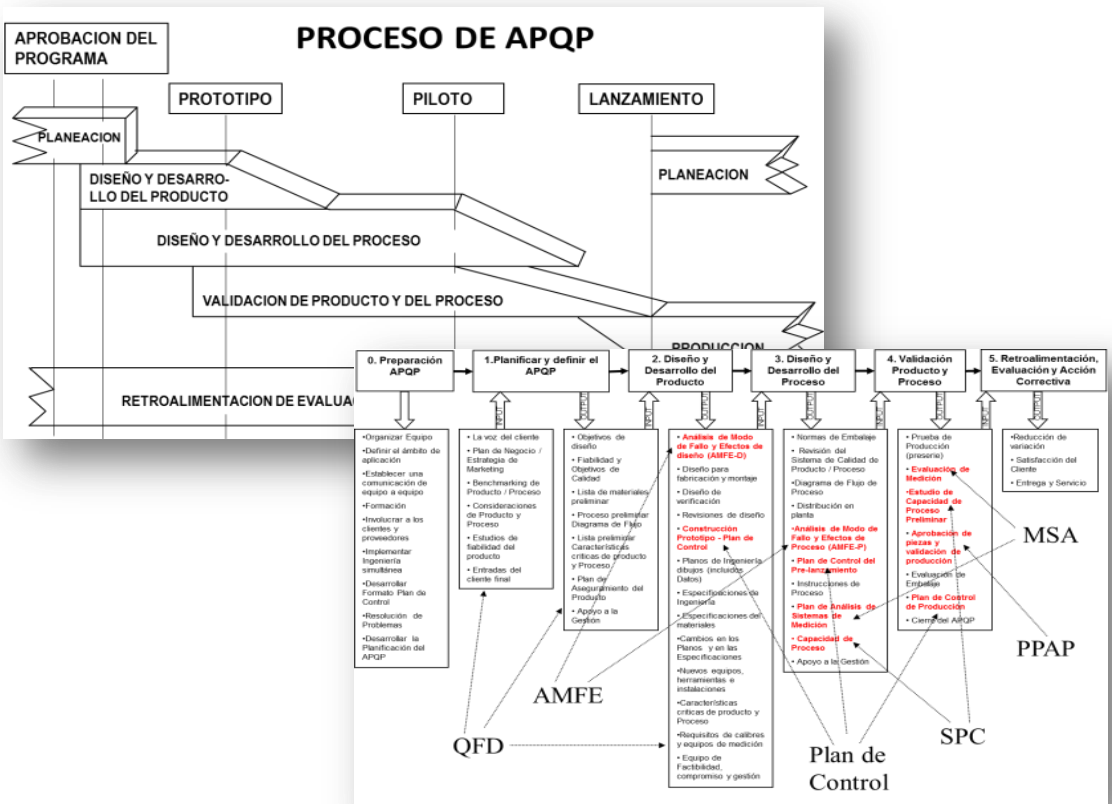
APROBACION DEL PROGRAMA

PROCESO DE APQP

PROTOTIPO

PILOTO

LANZAMIENTO

PLANEACION

DISEÑO Y DESARROLLO DEL PRODUCTO

PLANEACION

DISEÑO Y DESARROLLO DEL PROCESO

VALIDACION DE PRODUCTO Y DEL PROCESO

PRODUCCION

RETROALIMENTACION DE EVALUAC

0. Preparación APQP

1.Planificar y definir el APQP

2. Diseño y Desarrollo del Producto

3. Diseño y Desarrollo del Proceso

4. Validación Producto y Proceso

5. Retroalimentación, Evaluación y Acción Correctiva

INPUT

OUTPUT

INPUT

OUTPUT

INPUT

OUTPUT

INPUT

OUTPUT

INPUT

OUTPUT

•Organizar Equipo
•Definir el ámbito de aplicación
•Establecer una comunicación de equipo a equipo
•Formación
•Involucrar a los clientes y proveedores
•Implementar Ingeniería simultánea
•Desarrollar Formato Plan de Control
•Resolución de Problemas
•Desarrollar la Planificación del APQP

• La voz del cliente
• Plan de Negocio / Estrategia de Marketing
• Benchmarking de Producto / Proceso
• Consideraciones de Producto y Proceso
• Estudios de fiabilidad del producto
• Entradas del cliente final

• Objetivos de diseño
• Fiabilidad y Objetivos de Calidad
• Lista de materiales preliminar
• Proceso preliminar Diagrama de Flujo
• Lista preliminar Características críticas de producto y Proceso
• Plan de Aseguramiento del Producto
• Apoyo a la Gestión

• Análisis de Modo de Fallo y Efectos de diseño (AMFE-D)
• Diseño para fabricación y montaje
• Diseño de verificación
• Revisiones de diseño
• Construcción Prototipo - Plan de Control
• Planos de Ingeniería dibujos (incluidos Datos)
• Especificaciones de Ingeniería
• Especificaciones de materiales
•Cambios en los Planos y en las Especificaciones
•Nuevos equipos, herramientas e instalaciones
•Características críticas de producto y Proceso
•Requisitos de calibres y equipos de medición
• Equipo de Factibilidad, compromiso y gestión

• Normas de Embalaje
• Revisión del Sistema de Calidad de Producto / Proceso
•Diagrama de Flujo de Proceso
• Distribución en planta
•Análisis de Modo de Fallo y Efectos de Proceso (AMFE-P)
• Plan de Control del Pre-lanzamiento
• Instrucciones de Proceso
• Plan de Análisis de Sistemas de Medición
• Capacidad de Proceso
• Apoyo a la Gestión

• Prueba de Producción (preserie)
• Evaluación de Medición
•Estudio de Capacidad de Proceso Preliminar
• Aprobación de piezas y validación de producción
• Evaluación de Embalaje
• Plan de Control de Producción
• Cierre del APQP

•Reducción de variación
• Satisfacción del Cliente
• Entrega y Servicio

MSA

PPAP

AMFE

QFD

Plan de Control

SPC